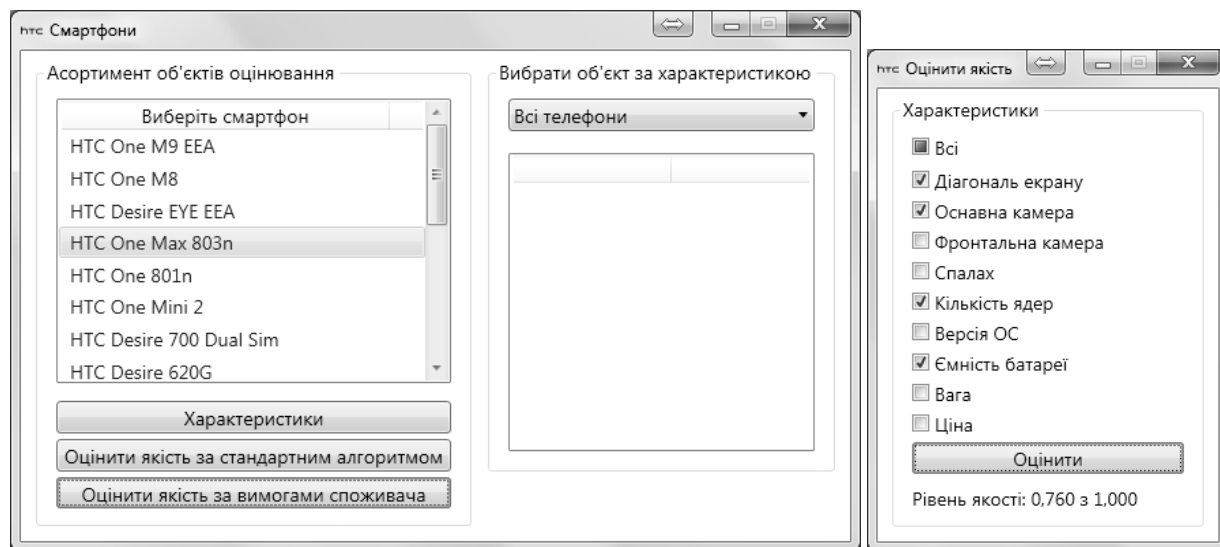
htc Смартфони

Асортимент об'єктів оцінювання

Виберіть смартфон
HTC One M9 EEA
HTC One M8
HTC Desire EYE EEA
HTC One Max 803n
HTC One 801n
HTC One Mini 2
HTC Desire 700 Dual Sim
HTC Desire 620G

Характеристики
Оцінити якість за стандартним алгоритмом
Оцінити якість за вимогами споживача

Вибрати об'єкт за характеристикою
Всі телефони

htc Оцінити якість

Характеристики
Всі
Діагональ екрану
Оснавна камера
Фронтальна камера
Спалах
Кількість ядер
Версія ОС
Ємність батареї
Вага
Ціна
Оцінити
Рівень якості: 0,760 з 1,000